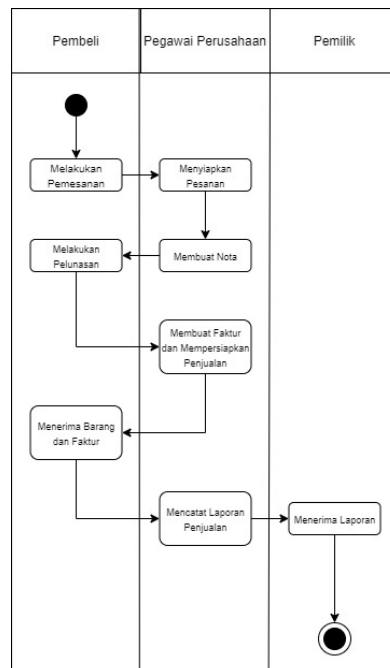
Pembeli

Pegawai Perusahaan

Pemilik

Melakukan Pemesanan

Menyiapkan Pesanan

Melakukan Pelunasan

Membuat Nota

Membuat Faktur dan Mempersiapkan Penjualan

Menerima Barang dan Faktur

Mencatat Laporan Penjualan

Menerima Laporan